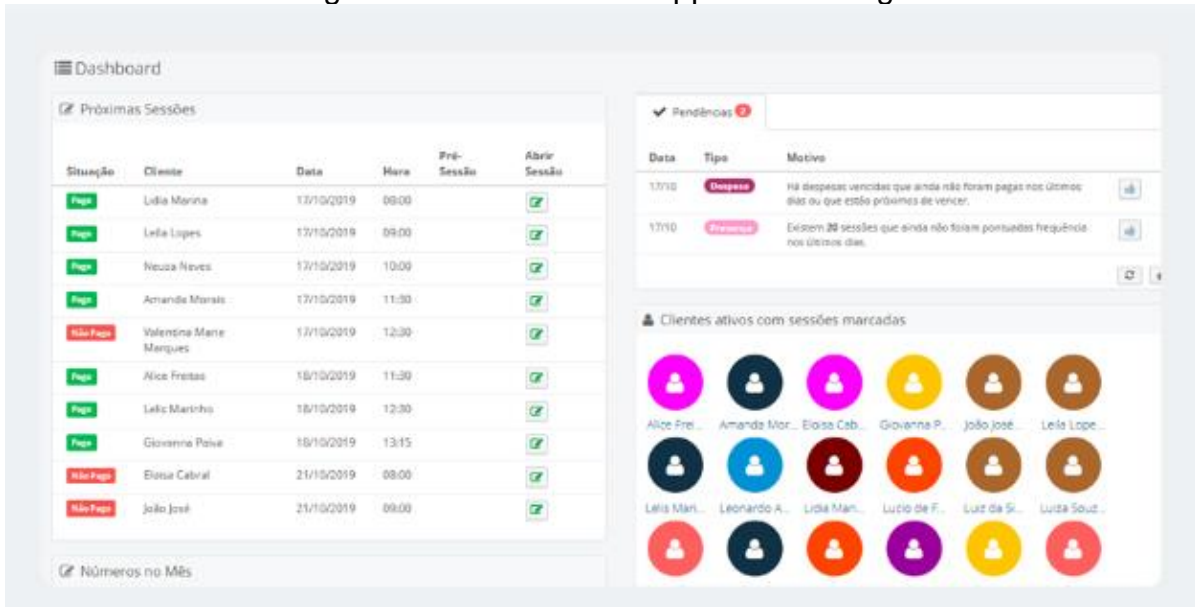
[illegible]

Dashboard

Próximas Sessões

| Situação | Cliente | Data | Hora | Pré-Sessão | Abrir Sessão |
|---|---|---|---|---|---|
| Pago | Lidia Marina | 17/10/2019 | 08:00 | | |
| Pago | Leila Lopes | 17/10/2019 | 09:00 | | |
| Pago | Neuza Neves | 17/10/2019 | 10:00 | | |
| Pago | Amanda Morais | 17/10/2019 | 11:30 | | |
| Não Pago | Valentina Marie Marques | 17/10/2019 | 12:30 | | |
| Pago | Alice Freitas | 18/10/2019 | 11:30 | | |
| Pago | Lelis Marinho | 18/10/2019 | 12:30 | | |
| Pago | Giovanna Paiva | 18/10/2019 | 13:15 | | |
| Não Pago | Eloisa Cabral | 21/10/2019 | 08:00 | | |
| Não Pago | João José | 21/10/2019 | 09:00 | | |

Números no Mês

Pendências 2

| Data | Tipo | Motivo |
|---|---|---|
| 17/10 | Despesa | Há despesas vencidas que ainda não foram pagas nos últimos dias ou que estão próximos de vencer. |
| 17/10 | Presença | Existem 20 sessões que ainda não foram pontuadas frequência nos últimos dias. |

Clientes ativos com sessões marcadas

Alice Frei... Amanda Mor... Eloisa Cab... Giovanna P... João José... Leila Lope...
Lelis Mari... Leonardo A... Lidia Mari... Lucio de F... Luiz da Si... Luiza Souz...